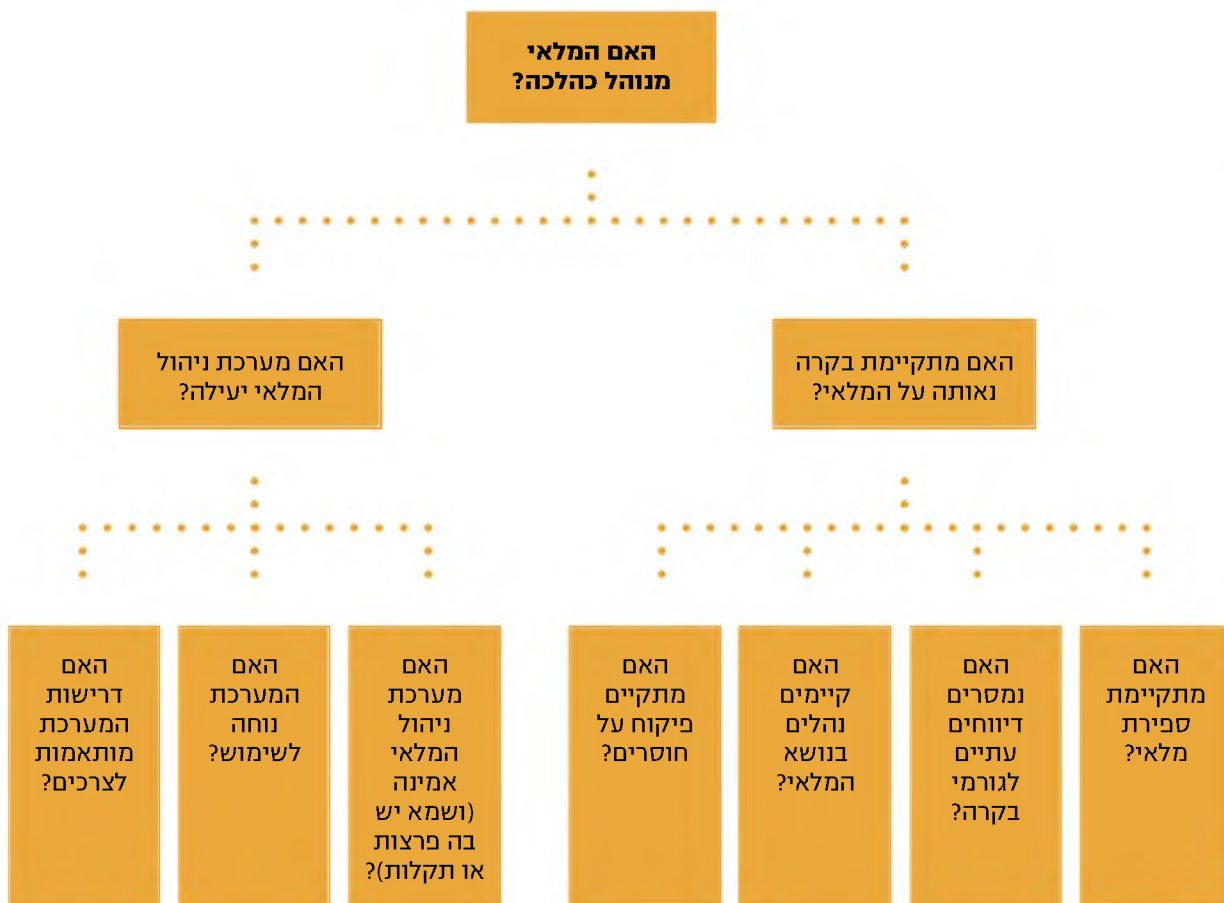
האם המלאי מנוהל כהלכה?

האם מתקיימת בקרה נאותה על המלאי?

האם מערכת ניהול המלאי יעילה?

האם מתקיימת ספירת מלאי?

האם נמסרים דיווחים עתיים לגורמי בקרה?

האם קיימים נהלים בנושא המלאי?

האם מתקיים פיקוח על חוסרים?

האם מערכת ניהול המלאי אמינה (ושמא יש בה פרצות או תקלות)?

האם המערכת נוחה לשימוש?

האם דרישות המערכת מותאמות לצרכים?